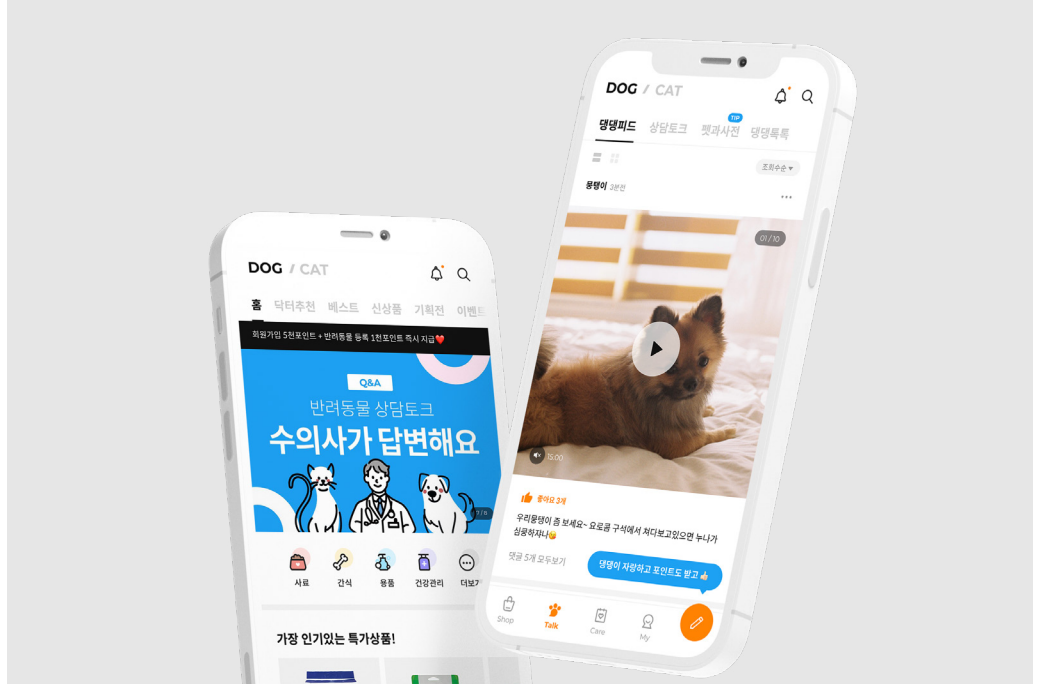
DOG / CAT

홈 닥터추천 베스트 신상품 기획전 이벤트

회원가입 5천포인트 + 반려동물 등록 1천포인트 즉시 지급

Q&A

반려동물 상담토크

수의사가 답변해요

7 / 8

사료 간식 용품 건강관리 더보기

가장 인기있는 특가상품!

DOG / CAT

댕댕피드 상담토크 펫과사전 TIP 댕댕톡톡

조회수순 ▾

몽땡이 3분전

01 / 10

15:00

좋아요 3개

우리몽땡이 좀 보세요~ 요로콤 구석에서 쳐다보고있으면 누나가 심쿵하자나

댓글 5개 모두보기

댕댕이 자랑하고 포인트도 받고

Shop Talk Care My